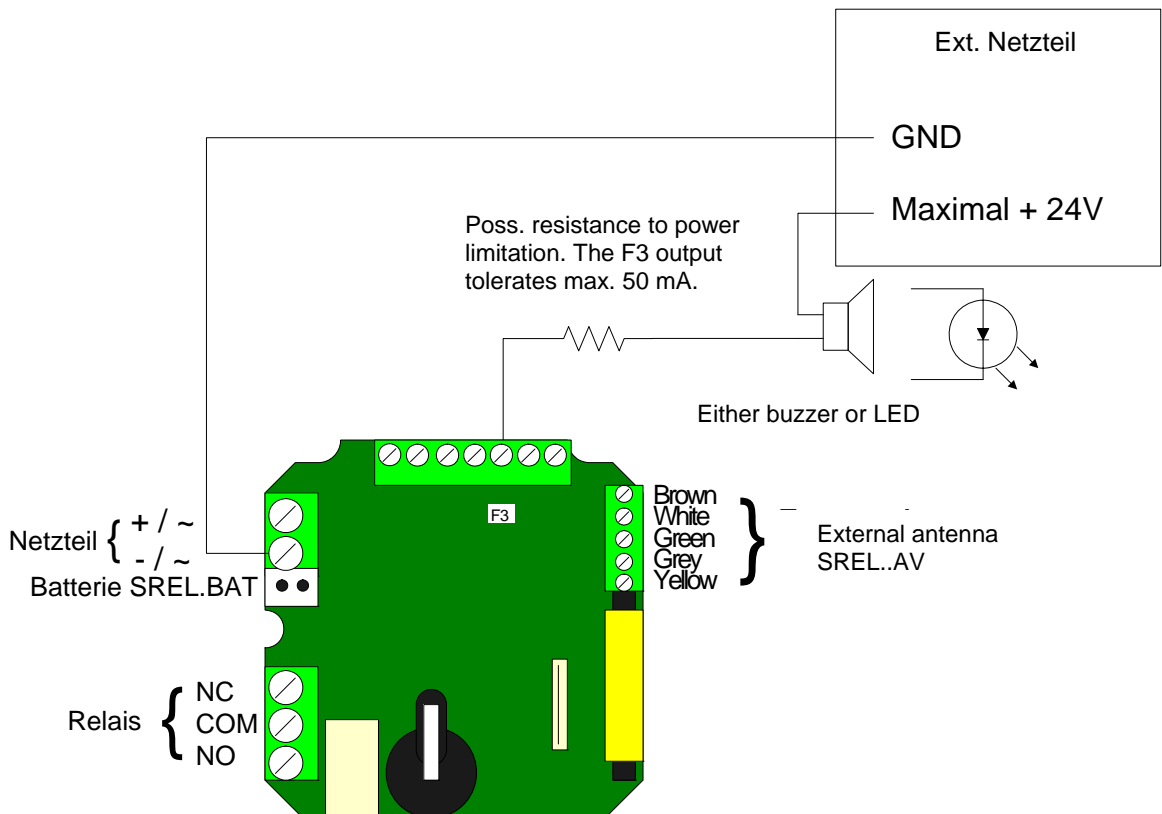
Ext. Netzteil

GND

Maximal + 24V

Poss. resistance to power limitation. The F3 output tolerates max. 50 mA.

Either buzzer or LED

F3

Brown
White
Green
Grey
Yellow

External antenna SREL..AV

Netzteil + / ~
- / ~

Batterie SREL.BAT

Relais NC
COM
NO